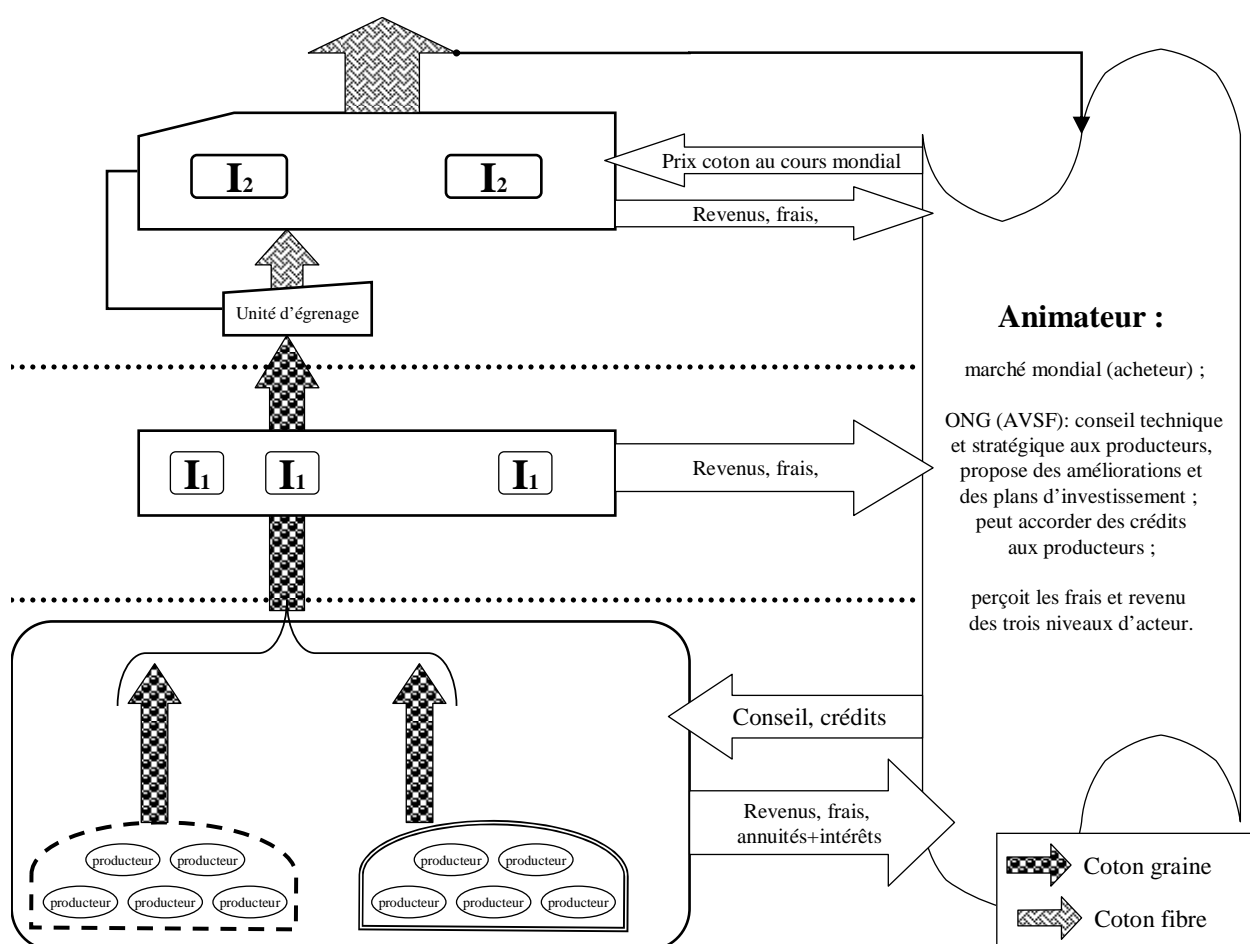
$I_2$ $I_2$

Prix coton au cours mondial

Revenus, frais,

Unité d'égrenage

Animateur :

marché mondial (acheteur) ;

ONG (AVSF): conseil technique et stratégique aux producteurs, propose des améliorations et des plans d'investissement ; peut accorder des crédits aux producteurs ;

perçoit les frais et revenu des trois niveaux d'acteur.

$I_1$ $I_1$ $I_1$

Revenus, frais,

Conseil, crédits

Revenus, frais, annuités+intérêts

producteur producteur
producteur producteur producteur

producteur producteur
producteur producteur producteur

Coton graine

Coton fibre